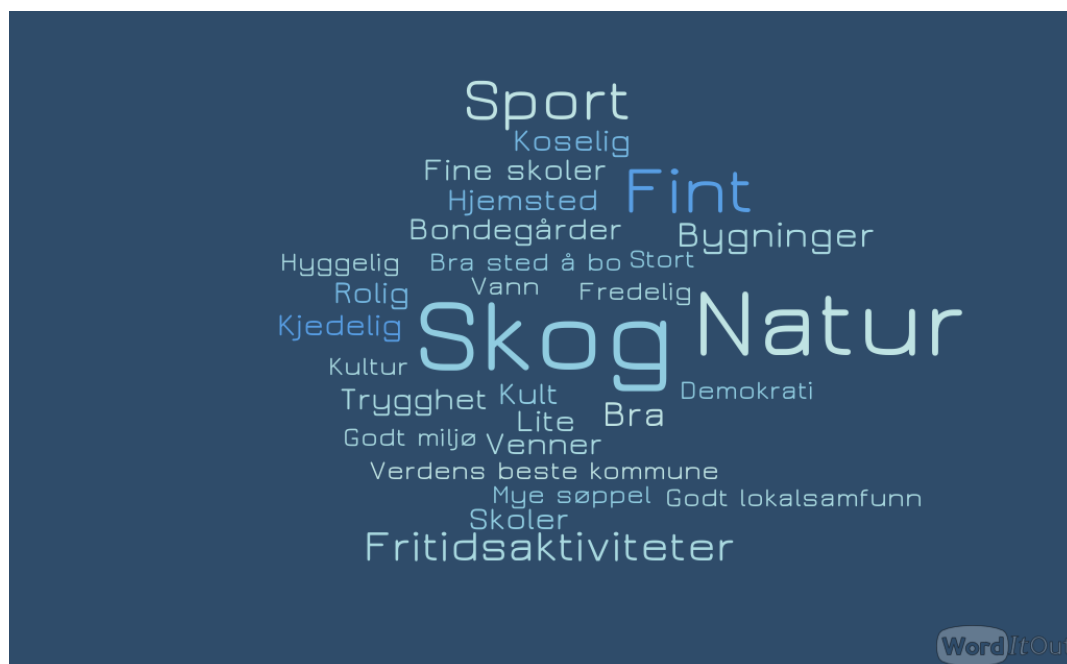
Sport
Koselig
Fine skoler
Fint
Hjemsted
Bondegårder
Bygninger
Hyggelig
Bra sted å bo
Stort
Rolig
Vann
Fredelig
Kjedelig
Skog
Natur
Kultur
Trygghet
Kult
Demokrati
Lite
Bra
Godt miljø
Venner
Verdens beste kommune
Mye søppel
Godt lokalsamfunn
Skoler
Fritidsaktiviteter
WordItOut